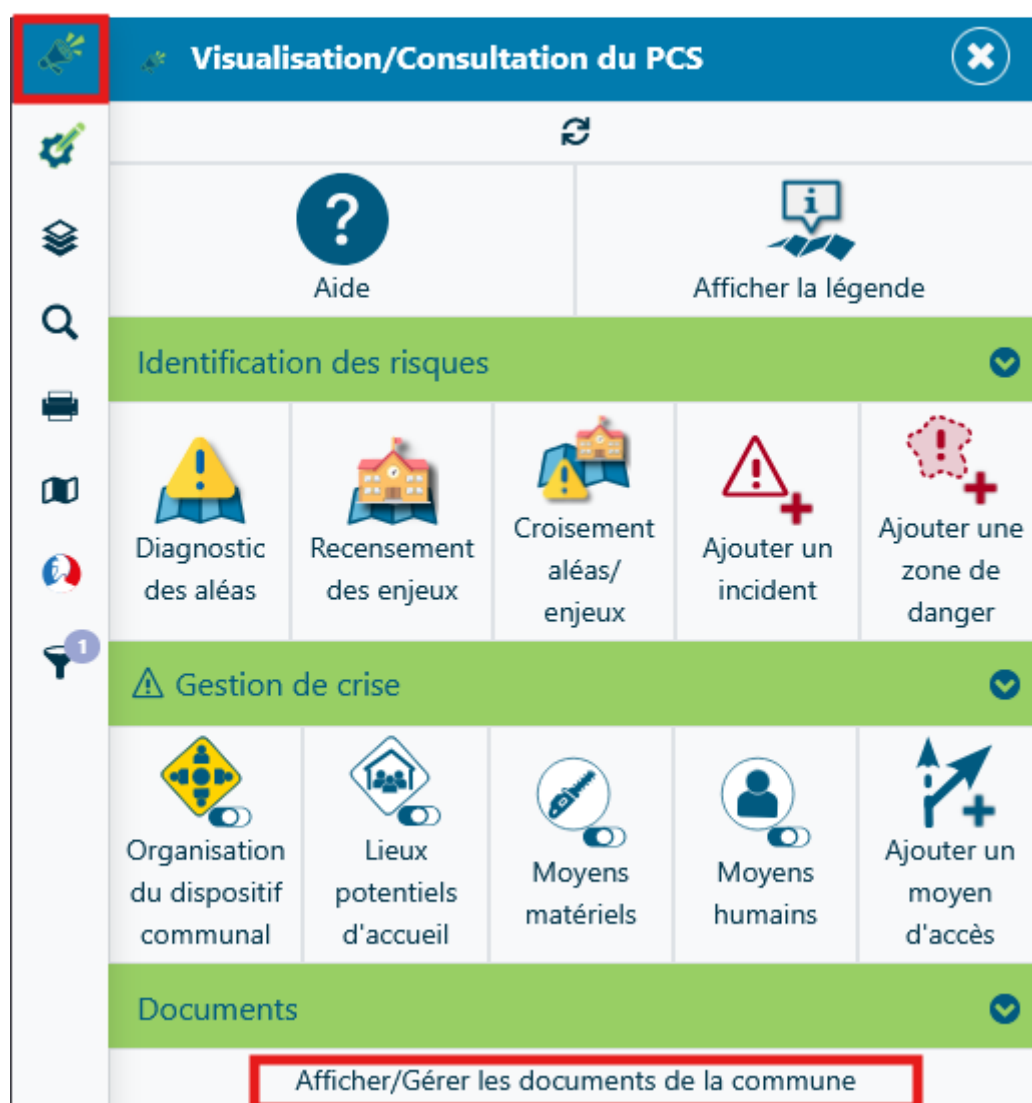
Visualisation/Consultation du PCS

Aide

Afficher la légende

Identification des risques

Diagnostic des aléas

Recensement des enjeux

Croisement aléas/ enjeux

Ajouter un incident

Ajouter une zone de danger

⚠ Gestion de crise

Organisation du dispositif communal

Lieux potentiels d'accueil

Moyens matériels

Moyens humains

Ajouter un moyen d'accès

Documents

Afficher/Gérer les documents de la commune

1